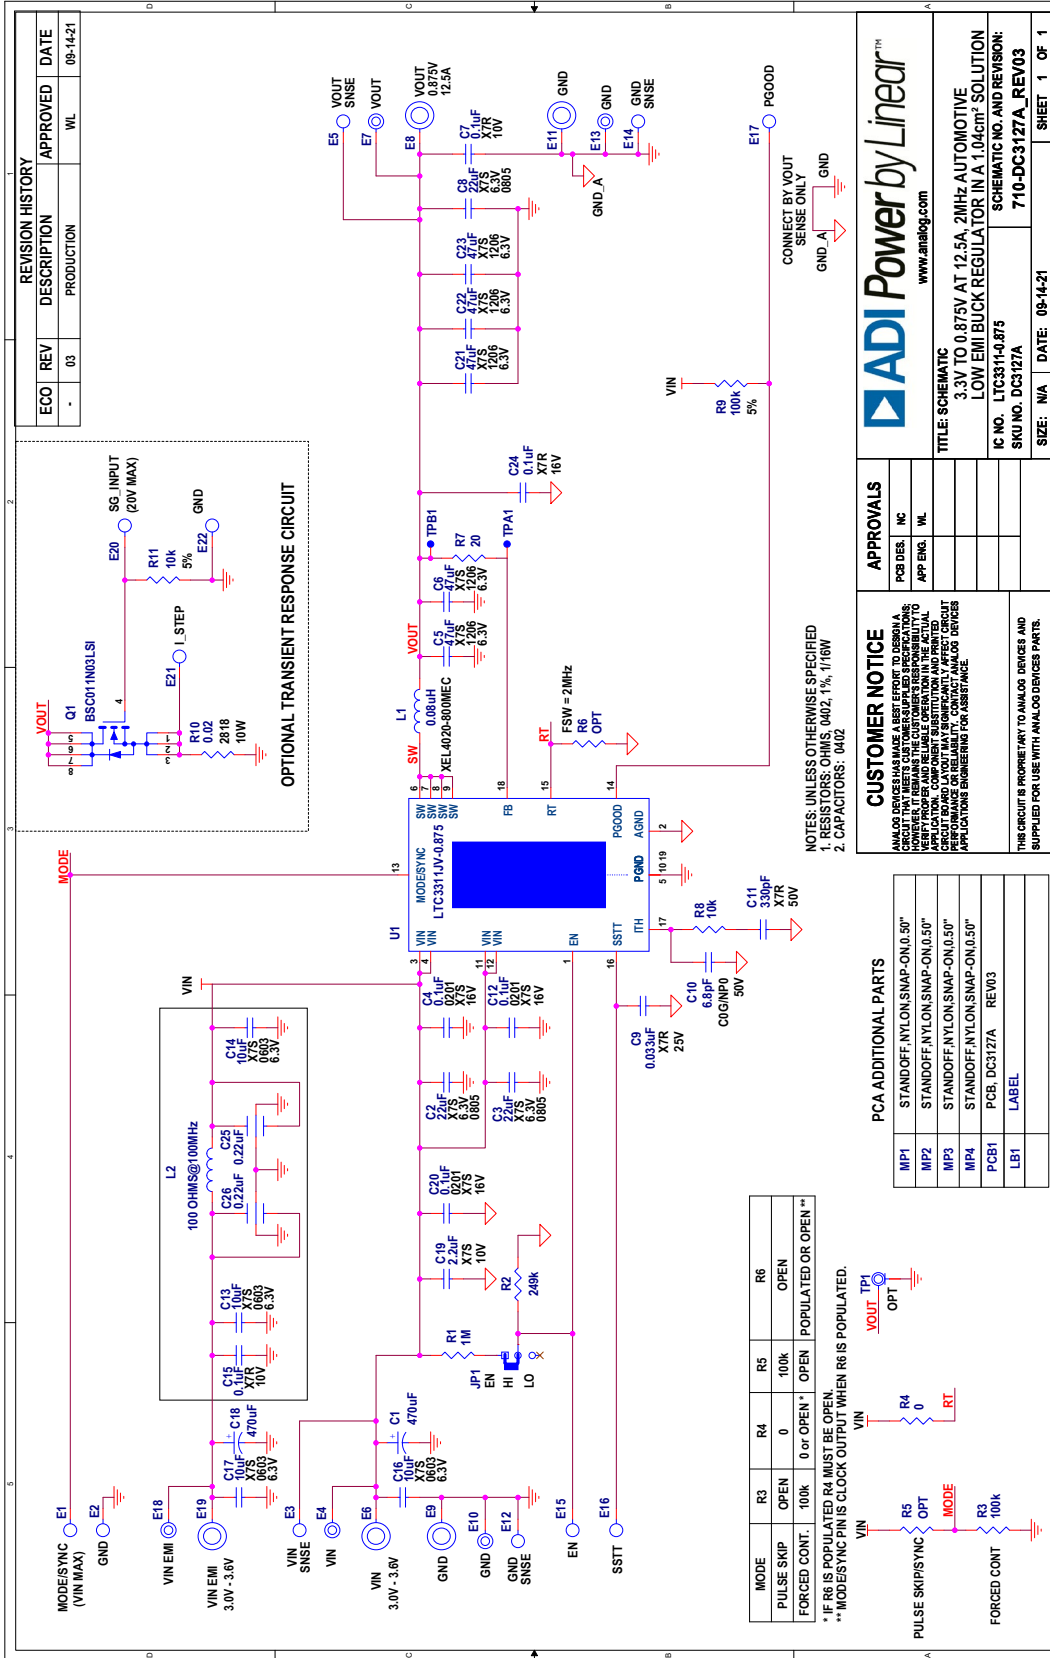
REVISION HISTORY

| ECO | REV | DESCRIPTION | APPROVED | DATE |
|---|---|---|---|---|
| - | 03 | PRODUCTION | WL | 09-14-21 |

OPTIONAL TRANSIENT RESPONSE CIRCUIT

VOUT
Q1
BSC011N03LSI
E20
SG_INPUT
(20V MAX)
R11
10k
5%
E22
GND
E21
I_STEP
R10
0.02
2818
10W

VOUT SNSE
E5
VOUT
E7
VOUT
0.875V
12.5A
E8
C7
0.1uF
X7R
10V
GND
E11
GND
E13
GND SNSE
E14
GND_A
C8
22uF
X7S
6.3V
0805
C23
47uF
X7S
1206
6.3V
C22
47uF
X7S
1206
6.3V
C21
47uF
X7S
1206
6.3V
C24
0.1uF
X7R
16V
TPB1
R7
20
TPA1
C6
47uF
X7S
1206
6.3V
C5
47uF
X7S
1206
6.3V
VOUT
L1
0.08uH
XEL4020-800MEC
SW
RT
FSW = 2MHz
R6
OPT

PGOOD
E17
CONNECT BY VOUT SENSE ONLY
GND
GND_A
VIN
R9
100k
5%

MODE
U1
LTC3311JV-0.875
MODE/SYNC
VIN
VIN
VIN
VIN
EN
SW
SW
SW
SW
FB
RT
PGOOD
AGND
PGND
ITH
SSTT
13
3
4
11
12
1
16
17
5 10 19
2
14
15
18
6
7
8
9

R8
10k
C11
330pF
X7R
50V
C10
6.8pF
C0G/NP0
50V
C9
0.033uF
X7R
25V

VIN
C4
0.1uF
0201
X7S
16V
C12
0.1uF
0201
X7S
16V
C2
22uF
X7S
6.3V
0805
C3
22uF
X7S
6.3V
0805
C20
0.1uF
0201
X7S
16V
C19
2.2uF
X7S
10V
R2
249k
R1
1M
JP1
EN
HI
LO

L2
100 OHMS@100MHz
C14
10uF
X7S
0603
6.3V
C25
0.22uF
C26
0.22uF
C13
10uF
X7S
0603
6.3V
C15
0.1uF
X7R
10V
C18
470uF
C17
10uF
X7S
0603
6.3V
C1
470uF
C16
10uF
X7S
0603
6.3V

E1
MODE/SYNC
(VIN MAX)
E2
GND
E18
VIN EMI
E19
VIN EMI
3.0V - 3.6V
E3
VIN SNSE
E4
VIN
E6
VIN
3.0V - 3.6V
E9
GND
E10
GND
E12
GND SNSE
E15
EN
E16
SSTT

NOTES: UNLESS OTHERWISE SPECIFIED
1. RESISTORS: OHMS, 0402, 1%, 1/16W
2. CAPACITORS: 0402

| MODE | R3 | R4 | R5 | R6 |
|---|---|---|---|---|
| PULSE SKIP | OPEN | 0 | 100k | OPEN |
| FORCED CONT. | 100k | 0 or OPEN * | OPEN | POPULATED OR OPEN ** |

* IF R6 IS POPULATED R4 MUST BE OPEN.
** MODE/SYNC PIN IS CLOCK OUTPUT WHEN R6 IS POPULATED.

VOUT
TP1
OPT
VIN
R4
0
RT
VIN
R5
OPT
MODE
R3
100k
PULSE SKIP/SYNC
FORCED CONT

PCA ADDITIONAL PARTS

| MP1 | STANDOFF,NYLON,SNAP-ON,0.50" |
|---|---|
| MP2 | STANDOFF,NYLON,SNAP-ON,0.50" |
| MP3 | STANDOFF,NYLON,SNAP-ON,0.50" |
| MP4 | STANDOFF,NYLON,SNAP-ON,0.50" |
| PCB1 | PCB, DC3127A REV03 |
| LB1 | LABEL |

CUSTOMER NOTICE
ANALOG DEVICES HAS MADE A BEST EFFORT TO DESIGN A CIRCUIT THAT MEETS CUSTOMER-SUPPLIED SPECIFICATIONS; HOWEVER, IT REMAINS THE CUSTOMER'S RESPONSIBILITY TO VERIFY PROPER AND RELIABLE OPERATION IN THE ACTUAL APPLICATION. COMPONENT SUBSTITUTION AND PRINTED CIRCUIT BOARD LAYOUT MAY SIGNIFICANTLY AFFECT CIRCUIT PERFORMANCE OR RELIABILITY. CONTACT ANALOG DEVICES APPLICATIONS ENGINEERING FOR ASSISTANCE.

THIS CIRCUIT IS PROPRIETARY TO ANALOG DEVICES AND SUPPLIED FOR USE WITH ANALOG DEVICES PARTS.

APPROVALS
PCB DES. NC
APP ENG. WL

ADI Power by Linear™
www.analog.com

TITLE: SCHEMATIC
3.3V TO 0.875V AT 12.5A, 2MHz AUTOMOTIVE LOW EMI BUCK REGULATOR IN A 1.04cm² SOLUTION
IC NO. LTC3311-0.875
SKU NO. DC3127A
SCHEMATIC NO. AND REVISION:
710-DC3127A_REV03
SIZE: N/A DATE: 09-14-21 SHEET 1 OF 1